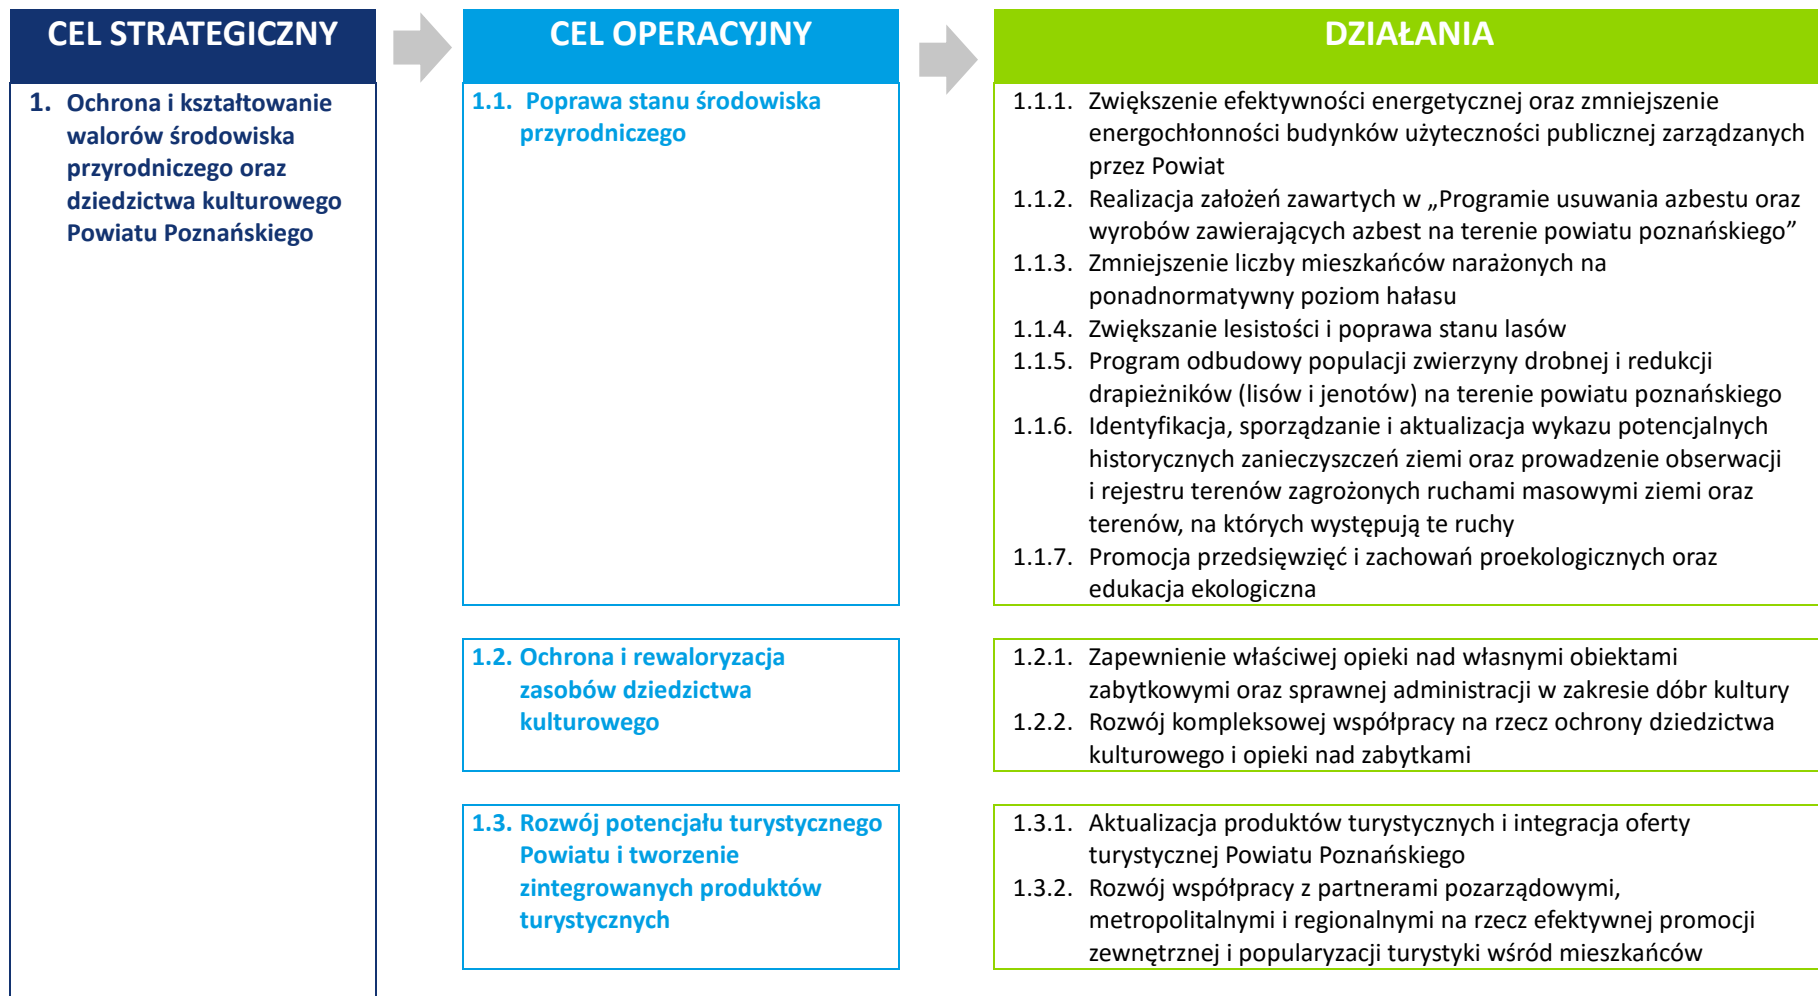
CEL STRATEGICZNY

1. Ochrona i kształtowanie walorów środowiska przyrodniczego oraz dziedzictwa kulturowego Powiatu Poznańskiego

CEL OPERACYJNY

1.1. Poprawa stanu środowiska przyrodniczego

1.2. Ochrona i rewaloryzacja zasobów dziedzictwa kulturowego

1.3. Rozwój potencjału turystycznego Powiatu i tworzenie zintegrowanych produktów turystycznych

DZIAŁANIA

1.1.1. Zwiększenie efektywności energetycznej oraz zmniejszenie energochłonności budynków użyteczności publicznej zarządzanych przez Powiat
1.1.2. Realizacja założeń zawartych w „Programie usuwania azbestu oraz wyrobów zawierających azbest na terenie powiatu poznańskiego”
1.1.3. Zmniejszenie liczby mieszkańców narażonych na ponadnormatywny poziom hałasu
1.1.4. Zwiększanie lesistości i poprawa stanu lasów
1.1.5. Program odbudowy populacji zwierzyny drobnej i redukcji drapieżników (lisów i jenotów) na terenie powiatu poznańskiego
1.1.6. Identyfikacja, sporządzanie i aktualizacja wykazu potencjalnych historycznych zanieczyszczeń ziemi oraz prowadzenie obserwacji i rejestru terenów zagrożonych ruchami masowymi ziemi oraz terenów, na których występują te ruchy
1.1.7. Promocja przedsięwzięć i zachowań proekologicznych oraz edukacja ekologiczna

1.2.1. Zapewnienie właściwej opieki nad własnymi obiektami zabytkowymi oraz sprawnej administracji w zakresie dóbr kultury
1.2.2. Rozwój kompleksowej współpracy na rzecz ochrony dziedzictwa kulturowego i opieki nad zabytkami

1.3.1. Aktualizacja produktów turystycznych i integracja oferty turystycznej Powiatu Poznańskiego
1.3.2. Rozwój współpracy z partnerami pozarządowymi, metropolitalnymi i regionalnymi na rzecz efektywnej promocji zewnętrznej i popularyzacji turystyki wśród mieszkańców